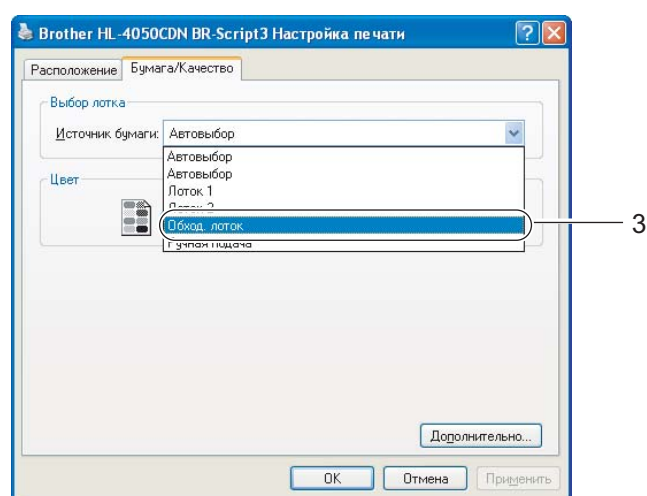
Brother HL-4050CDN BR-Script3 Настройка печати

Расположение Бумага/Качество

Выбор лотка

Источник бумаги: Автовыбор

Автовыбор
Автовыбор
Лоток 1
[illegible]
Обход. лоток
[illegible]

Цвет

3

Дополнительно...

OK Отмена Применить